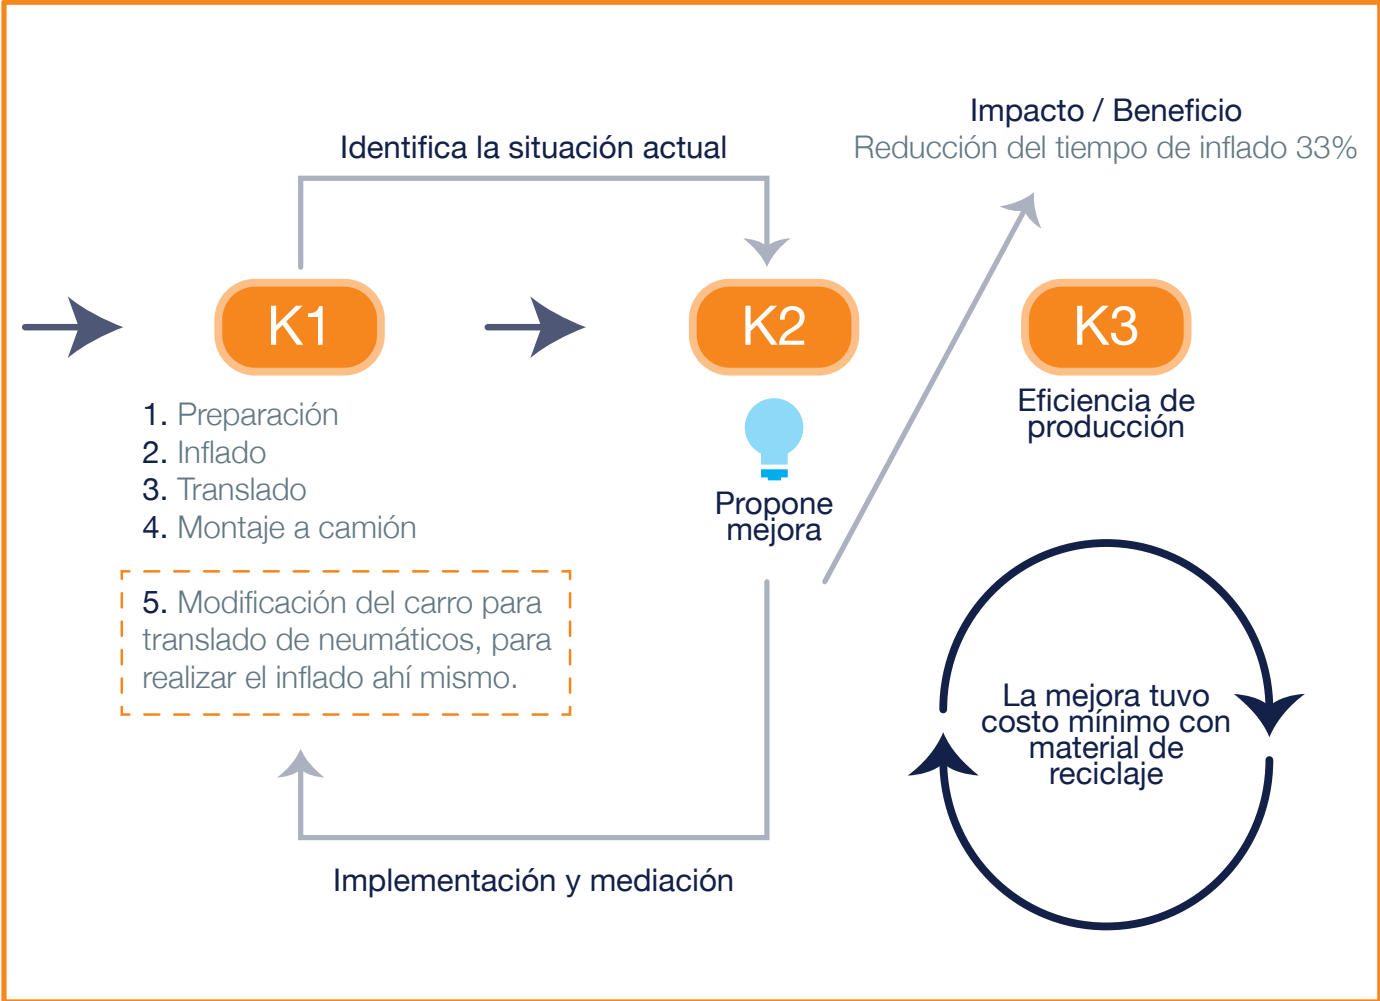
Impacto / Beneficio
Reducción del tiempo de inflado 33%

Identifica la situación actual

K1

K2

K3

1. Preparación
2. Inflado
3. Translado
4. Montaje a camión

5. Modificación del carro para translado de neumáticos, para realizar el inflado ahí mismo.

Propone mejora

Eficiencia de producción

La mejora tuvo costo mínimo con material de reciclaje

Implementación y mediación